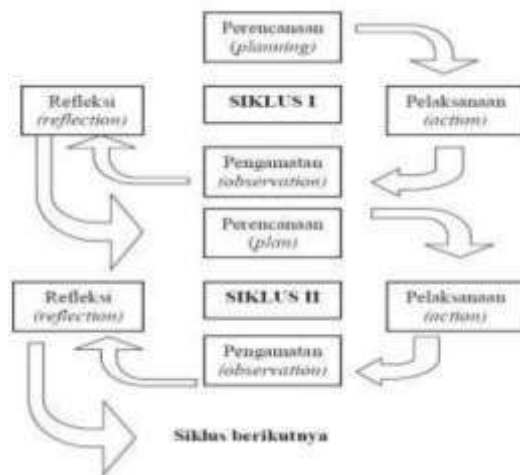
Perencanaan
(planning)

Refleksi
(reflection)

SIKLUS I

Pelaksanaan
(action)

Pengamatan
(observation)

Perencanaan
(plan)

Refleksi
(reflection)

SIKLUS II

Pelaksanaan
(action)

Pengamatan
(observation)

Siklus berikutnya